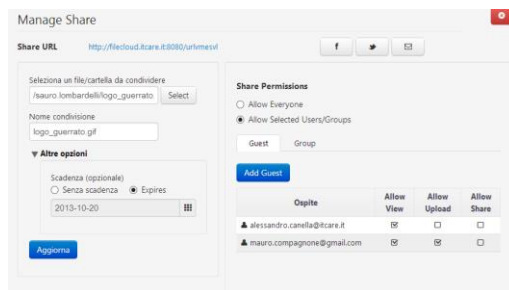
Manage Share

Share URL http://filecloud.itcare.it:8080/url/vmesvl

f

Seleziona un file/cartella da condividere

/sauro.lombardelli/logo_guerrato.

Select

Nome condivisione

logo_guerrato.gif

▼ Altre opzioni

Scadenza (opzionale)

Senza scadenza Expires

2013-10-20

Aggiorna

Share Permissions

Allow Everyone

Allow Selected Users/Groups

Guest Group

Add Guest

| Ospite | Allow View | Allow Upload | Allow Share |
|---|---|---|---|
| alessandro.canella@itcare.it | ☑ | ☐ | ☐ |
| mauro.compagnone@gmail.com | ☑ | ☑ | ☐ |